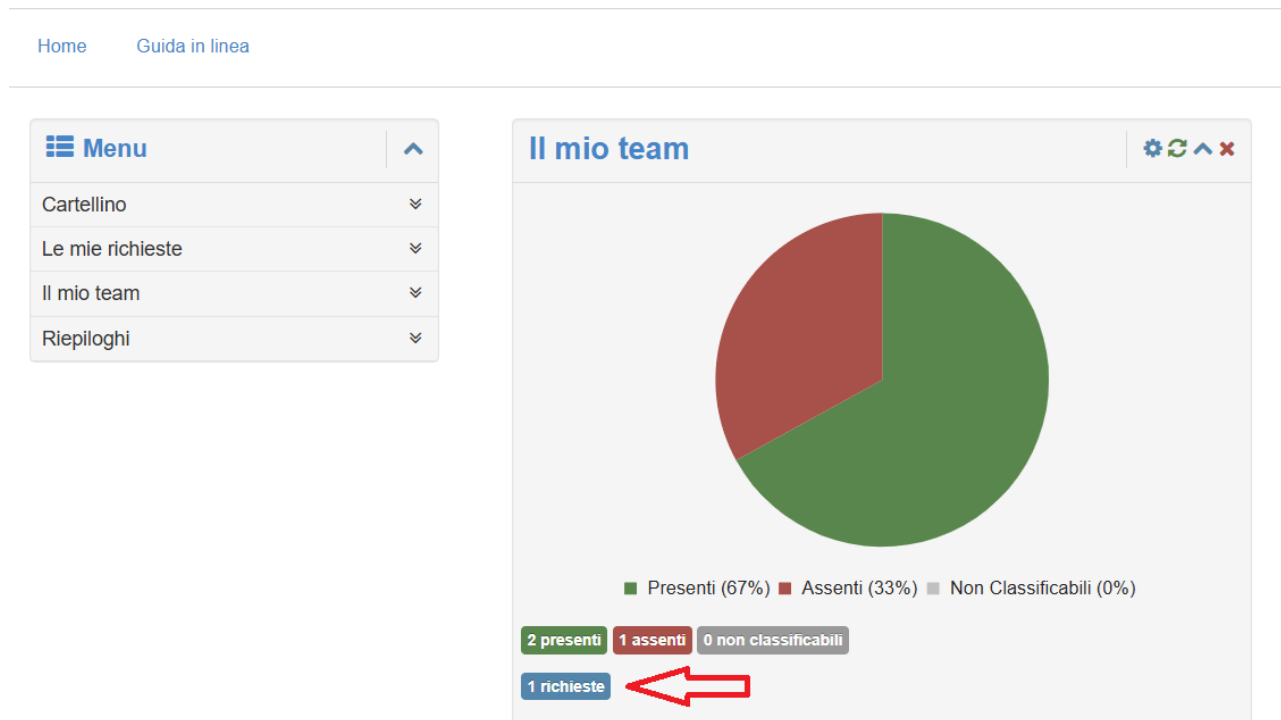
Home Guida in linea

Menu

Cartellino

Le mie richieste

Il mio team

Riepiloghi

Il mio team

Presenti (67%) Assenti (33%) Non Classificabili (0%)

2 presenti 1 assenti 0 non classificabili

1 richieste